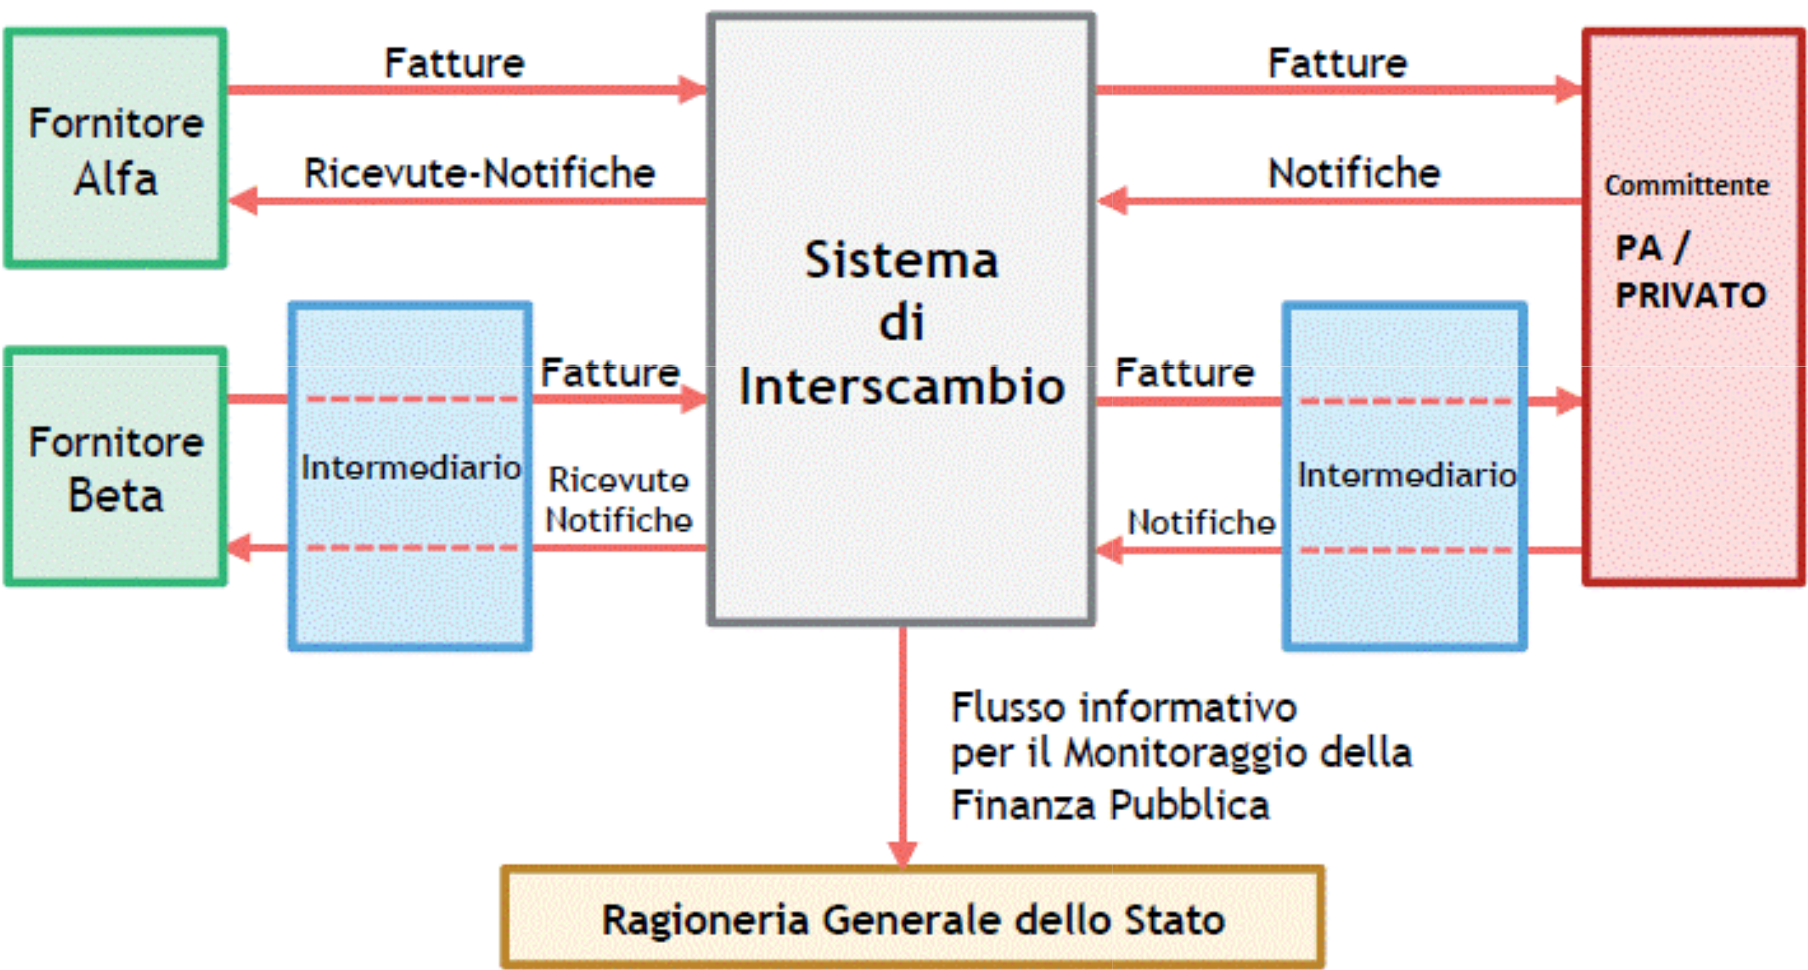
Fornitore Alfa

Fatture

Ricevute-Notifiche

Sistema di Interscambio

Fatture

Notifiche

Committente

PA / PRIVATO

Fornitore Beta

Intermediario

Fatture

Ricevute Notifiche

Fatture

Notifiche

Intermediario

Flusso informativo per il Monitoraggio della Finanza Pubblica

Ragioneria Generale dello Stato